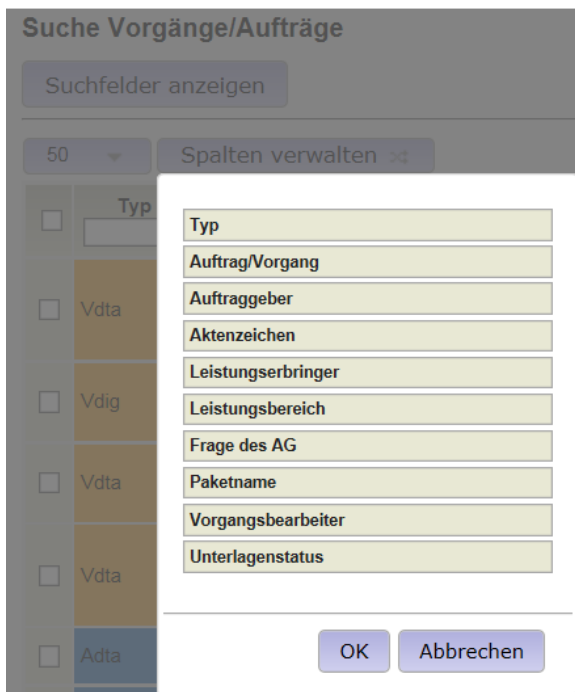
Suche Vorgänge/Aufträge

Suchfelder anzeigen

50

Spalten verwalten

Typ

Vdta

Vdig

Vdta

Vdta

Adta

Typ

Auftrag/Vorgang

Auftraggeber

Aktenzeichen

Leistungserbringer

Leistungsbereich

Frage des AG

Paketname

Vorgangsbearbeiter

Unterlagenstatus

OK

Abbrechen